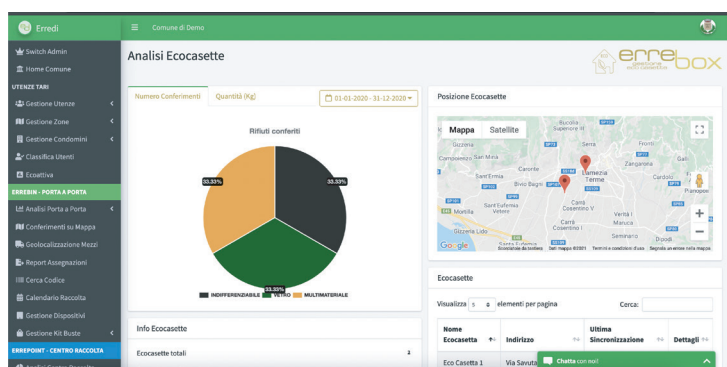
Erredi

Comune di Demo

Switch Admin
Home Comune
UTENZE TARI
Gestione Utenze
Gestione Zone
Gestione Condomini
Classifica Utenti
Ecoattiva
ERREBIN - PORTA A PORTA
Analisi Porta a Porta
Conferimenti su Mappa
Geolocalizzazione Mezzi
Report Assegnazioni
Cerca Codice
Calendario Raccolta
Gestione Dispositivi
Gestione Kit Buste
ERREPOINT - CENTRO RACCOLTA

Analisi Ecocasette

errebox

Numero Conferimenti
Quantità (Kg)
01-01-2020 - 31-12-2020

Rifiuti conferiti

33,33%
33,33%
33,33%

INDIFFERENZIABILE VETRO MULTIMATERIALE

Info Ecocasette

Ecocasette totali

Posizione Ecocasette

Mappa
Satellite

Sant'Eufemia
Lamezia Terme
Gizzeria Lido
Nicastro
Maida

Google

Ecocasette

Visualizza 5 elementi per pagina
Cerca:

| Nome Ecocasetta | Indirizzo | Ultima Sincronizzazione | Dettagli |
|---|---|---|---|
| Eco Casetta 1 | Via Savuta | | |

Chatta con noi!